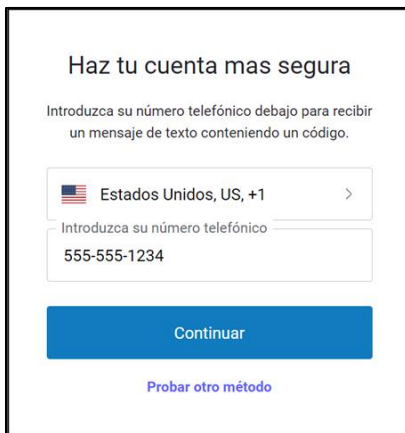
Haz tu cuenta mas segura

Introduzca su número telefónico debajo para recibir un mensaje de texto conteniendo un código.

Estados Unidos, US, +1 >

Introduzca su número telefónico
555-555-1234

Continuar

Probar otro método